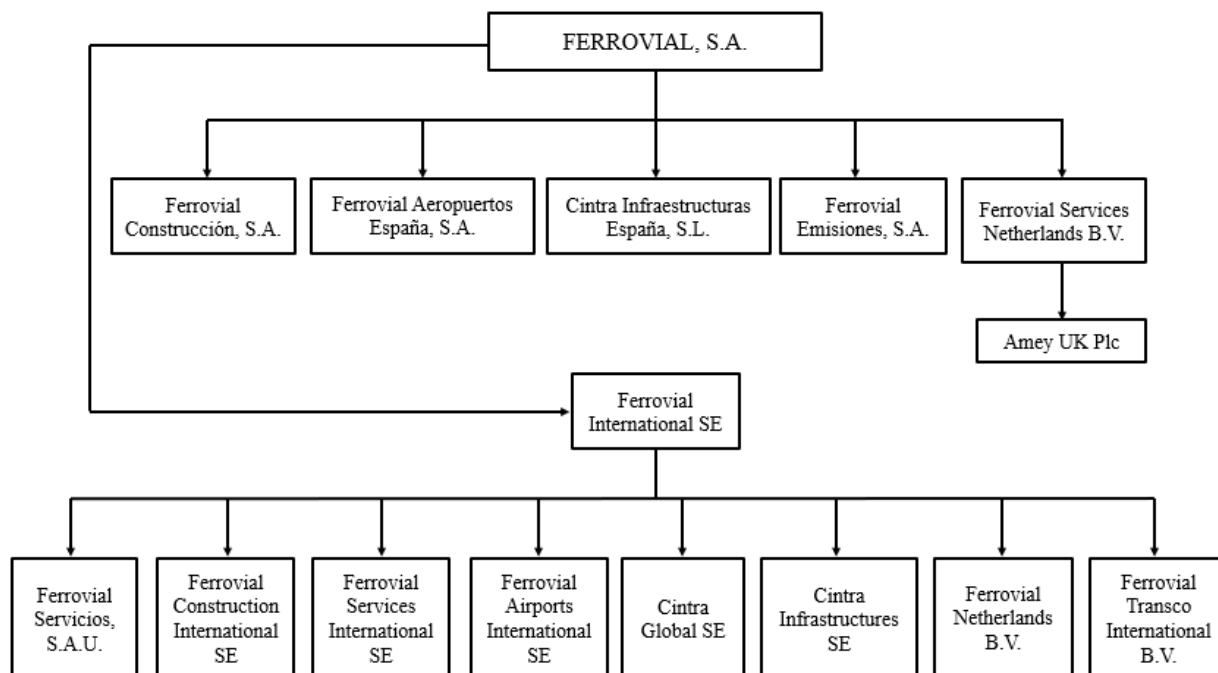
FERROVIAL, S.A.

Ferrovial Construcción, S.A.

Ferrovial Aeropuertos España, S.A.

Cintra Infraestructuras España, S.L.

Ferrovial Emisiones, S.A.

Ferrovial Services Netherlands B.V.

Amey UK Plc

Ferrovial International SE

Ferrovial Servicios, S.A.U.

Ferrovial Construction International SE

Ferrovial Services International SE

Ferrovial Airports International SE

Cintra Global SE

Cintra Infrastructures SE

Ferrovial Netherlands B.V.

Ferrovial Transco International B.V.